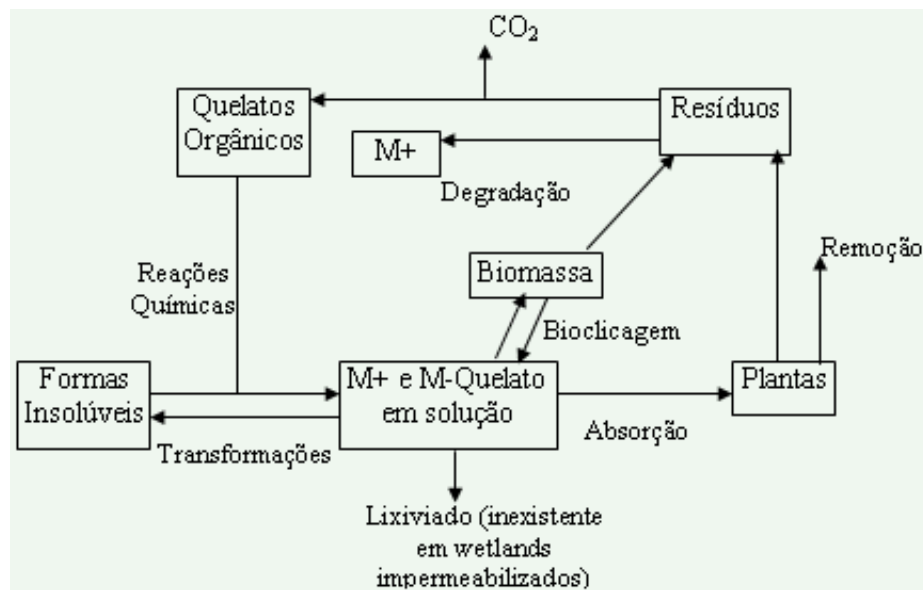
$CO_2$

Quelatos Orgânicos

Resíduos

M+

Degradação

Remoção

Reações Químicas

Biomassa

Bioclicagem

Formas Insolúveis

M+ e M-Quelato em solução

Plantas

Transformações

Absorção

Lixiviado (inexistente em wetlands impermeabilizados)